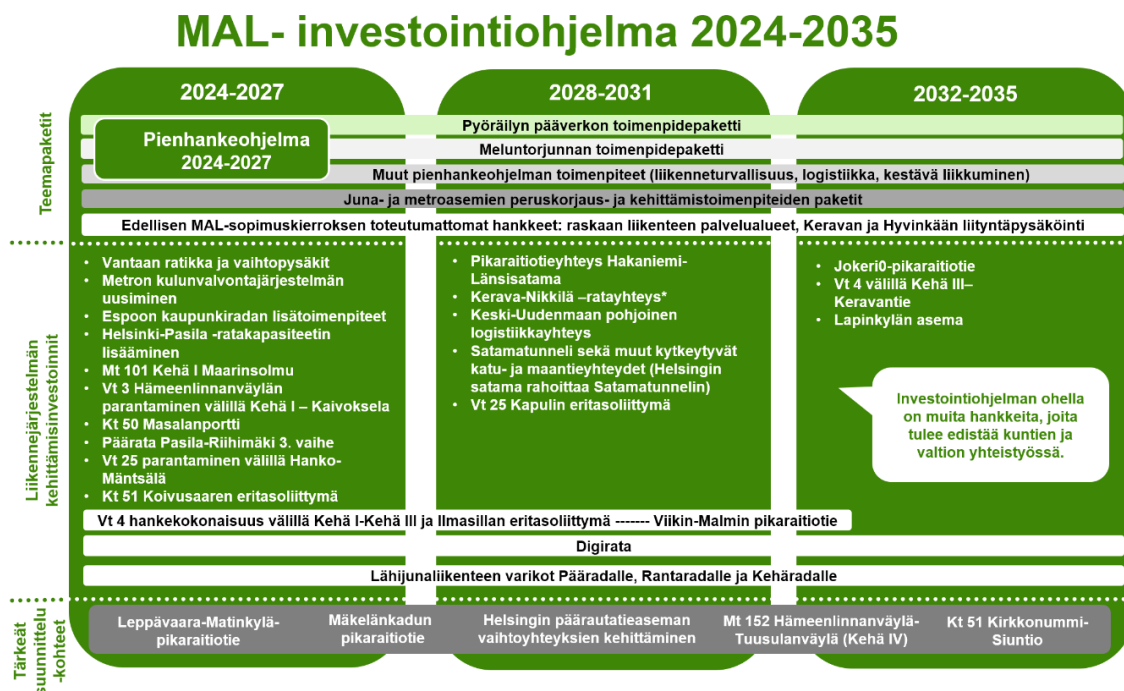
MAL- investointiohjelma 2024-2035

2024-2027

2028-2031

2032-2035

Teemapaketit

Pyöräilyn pääverkon toimenpidepaketti

Pienhankeohjelma 2024-2027

Meluntorjunnan toimenpidepaketti

Muut pienhankeohjelman toimenpiteet (liikenneturvallisuus, logistiikka, kestävä liikkuminen)

Juna- ja metroasemien peruskorjaus- ja kehittämistoimenpiteiden paketit

Edellisen MAL-sopimuskierroksen toteutumattomat hankkeet: raskaan liikenteen palvelualueet, Keravan ja Hyvinkään liityntäpysäköinti

Liikennejärjestelmän kehittämisinvestoinnit

- Vantaan ratikka ja vaihtopysäkit
- Metron kulunvalvontajärjestelmän uusiminen
- Espoon kaupunkiradan lisätoimenpiteet
- Helsinki-Pasila -ratakapasiteetin lisääminen
- Mt 101 Kehä I Maarinsolmu
- Vt 3 Hämeenlinnanväylän parantaminen välillä Kehä I – Kaivoksela
- Kt 50 Masalanportti
- Päärata Pasila-Riihimäki 3. vaihe
- Vt 25 parantaminen välillä Hanko-Mäntsälä
- Kt 51 Koivusaaren eritasoliittymä

- Pikaraitiotieyhteys Hakaniemi-Länsisatama
- Kerava-Nikkilä –ratayhteys*
- Keski-Uudenmaan pohjoinen logistiikkayhteys
- Satamatunneli sekä muut kytkeytyvät katu- ja maantieyhteydet (Helsingin satama rahoittaa Satamatunnelin)
- Vt 25 Kapulin eritasoliittymä

- Jokeri0-pikaraitiotie
- Vt 4 välillä Kehä III–Keravantie
- Lapinkylän asema

Investointiohjelman ohella on muita hankkeita, joita tulee edistää kuntien ja valtion yhteistyössä.

Vt 4 hankekokonaisuus välillä Kehä I-Kehä III ja Ilmasillan eritasoliittymä ------- Viikin-Malmin pikaraitiotie

Digirata

Lähijunaliikenteen varikot Pääradalle, Rantaradalle ja Kehäradalle

Tärkeät suunnittelu-kohteet

Leppävaara-Matinkylä-pikaraitiotie

Mäkelänkadun pikaraitiotie

Helsingin päärautatieaseman vaihtoyhteyksien kehittäminen

Mt 152 Hämeenlinnanväylä-Tuusulanväylä (Kehä IV)

Kt 51 Kirkkonummi-Siuntio